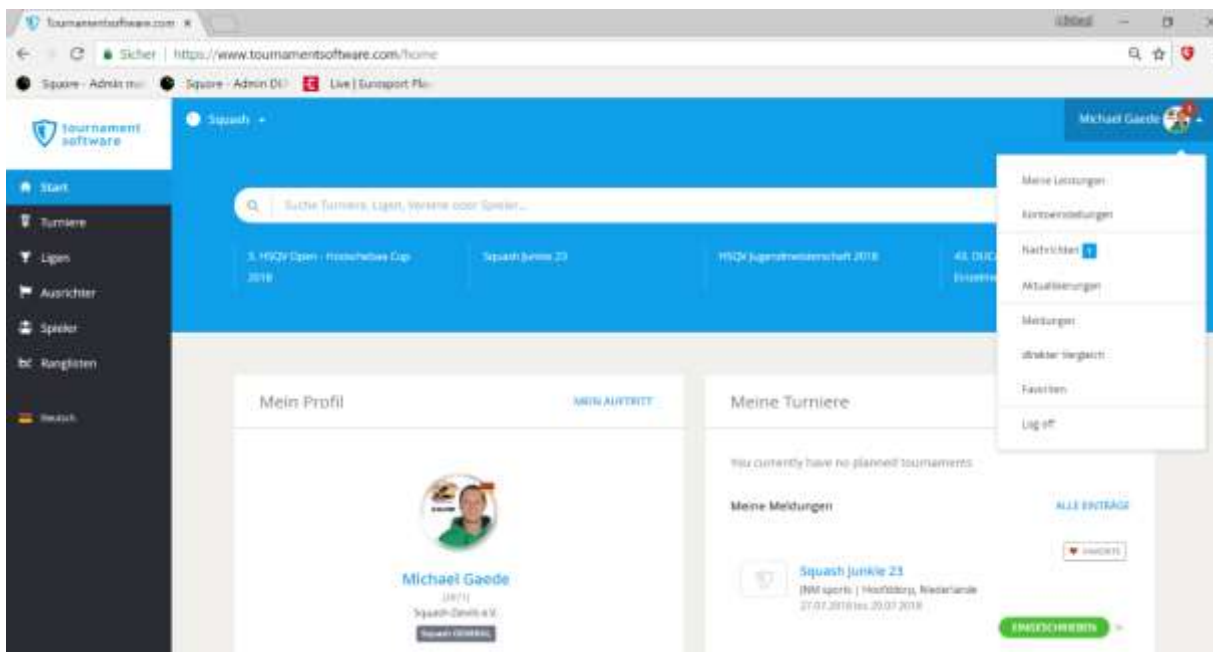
Tournamentsoftware.com ×

Sicher | https://www.tournamentsoftware.com/home

Squore - Admin m | Squore - Admin DE | Live | Eurosport Pl

tournament software

Squash ▾

Michael Gaede

Start
Turniere
Ligen
Ausrichter
Spieler
Ranglisten
Deutsch

Suche Turniere, Ligen, Vereine oder Spieler...

3. HSQV Open - Hottschelbas Cup 2018

Squash Junkie 23

HSQV Jugendmeisterschaft 2018

40. DUC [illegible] Einzelm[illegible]

Meine Leistungen
Kontoeinstellungen
Nachrichten 1
Aktualisierungen
Meldungen
direkter Vergleich
Favoriten
Log off

Mein Profil

MEIN AUFTRITT

Michael Gaede
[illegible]
Squash-Devils e.V.
Squash GENERAL

Meine Turniere

You currently have no planned tournaments

Meine Meldungen

ALLE EINTRÄGE

FAVORIT

Squash Junkie 23
[NM sports | Hoofddorp, Niederlande
27.07.2018 bis 29.07.2018

EINGESCHRIEBEN